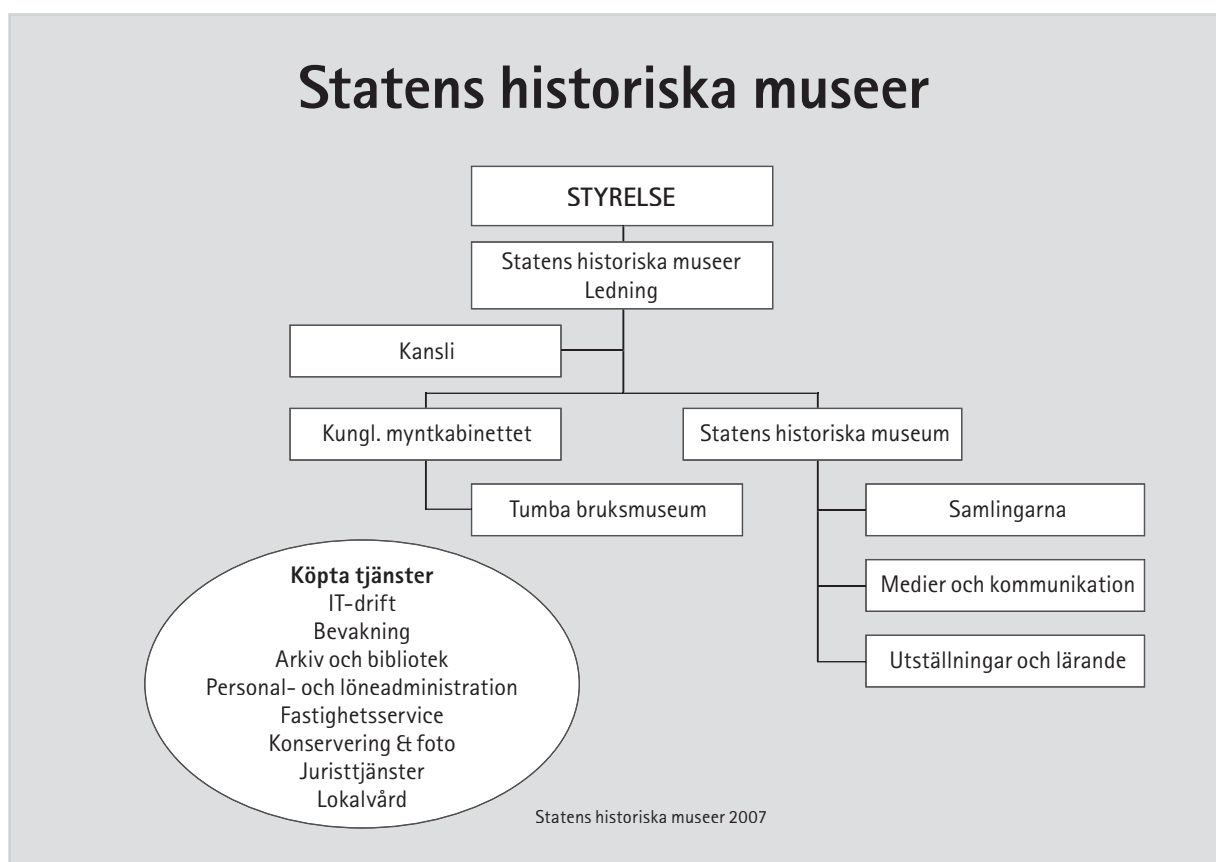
Statens historiska museer

STYRELSE

Statens historiska museer
Ledning

Kansli

Kungl. myntkabinettet

Statens historiska museum

Tumba bruksmuseum

Samlingarna

Medier och kommunikation

Utställningar och lärande

**Köpta tjänster**
IT-drift
Bevakning
Arkiv och bibliotek
Personal- och löneadministration
Fastighetsservice
Konservering & foto
Juristtjänster
Lokalvård

Statens historiska museer 2007